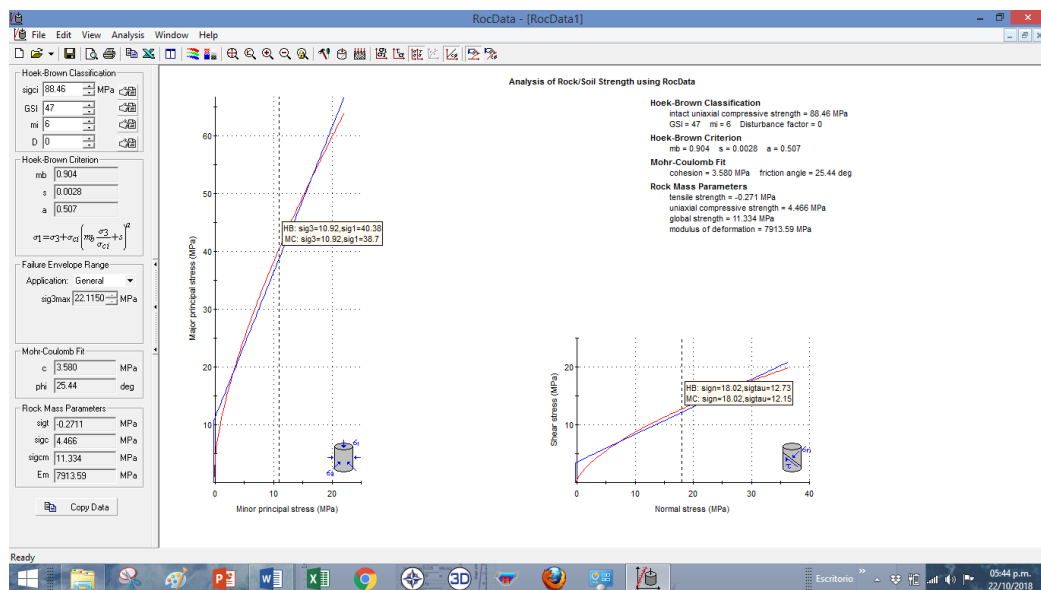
RocData - [RocData1]

File Edit View Analysis Window Help

Hoek-Brown Classification
sigci 88.46 MPa
GSI 47
mi 6
D 0

Hoek-Brown Criterion
mb 0.904
s 0.0028
a 0.507

$\sigma_1 = \sigma_3 + \sigma_{ci}\left(m_b \frac{\sigma_3}{\sigma_{ci}} + s\right)^a$

Failure Envelope Range
Application: General
sig3max 22.1150 MPa

Mohr-Coulomb Fit
c 3.580 MPa
phi 25.44 deg

Rock Mass Parameters
sigt -0.2711 MPa
sigc 4.466 MPa
sigcm 11.334 MPa
Em 7913.59 MPa

Copy Data

Analysis of Rock/Soil Strength using RocData

Hoek-Brown Classification
intact uniaxial compressive strength = 88.46 MPa
GSI = 47 mi = 6 Disturbance factor = 0

Hoek-Brown Criterion
mb = 0.904 s = 0.0028 a = 0.507

Mohr-Coulomb Fit
cohesion = 3.580 MPa friction angle = 25.44 deg

Rock Mass Parameters
tensile strength = -0.271 MPa
uniaxial compressive strength = 4.466 MPa
global strength = 11.334 MPa
modulus of deformation = 7913.59 MPa

HB: sig3=10.92,sig1=40.38
MC: sig3=10.92,sig1=38.7

Major principal stress (MPa)
60
50
40
30
20
10
0
10
20
Minor principal stress (MPa)
$\sigma_1$
$\sigma_3$

HB: sign=18.02,sigtau=12.73
MC: sign=18.02,sigtau=12.15

Shear stress (MPa)
20
10
0
10
20
30
40
Normal stress (MPa)
$\sigma_n$
$\tau$

Ready

Escritorio
05:44 p.m.
22/10/2018